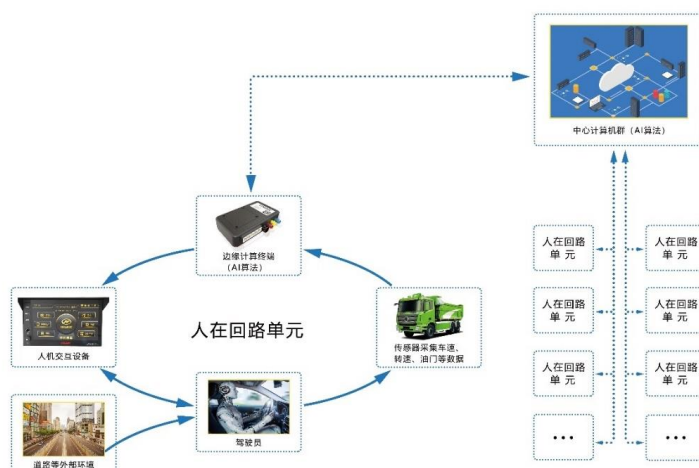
中心计算机群（AI算法）

边缘计算终端
（AI算法）

人机交互设备

人在回路单元

传感器采集车速、转速、油门等数据

驾驶员

道路等外部环境

人在回路
单 元

人在回路
单 元

人在回路
单 元

人在回路
单 元

人在回路
单 元

人在回路
单 元

...

...